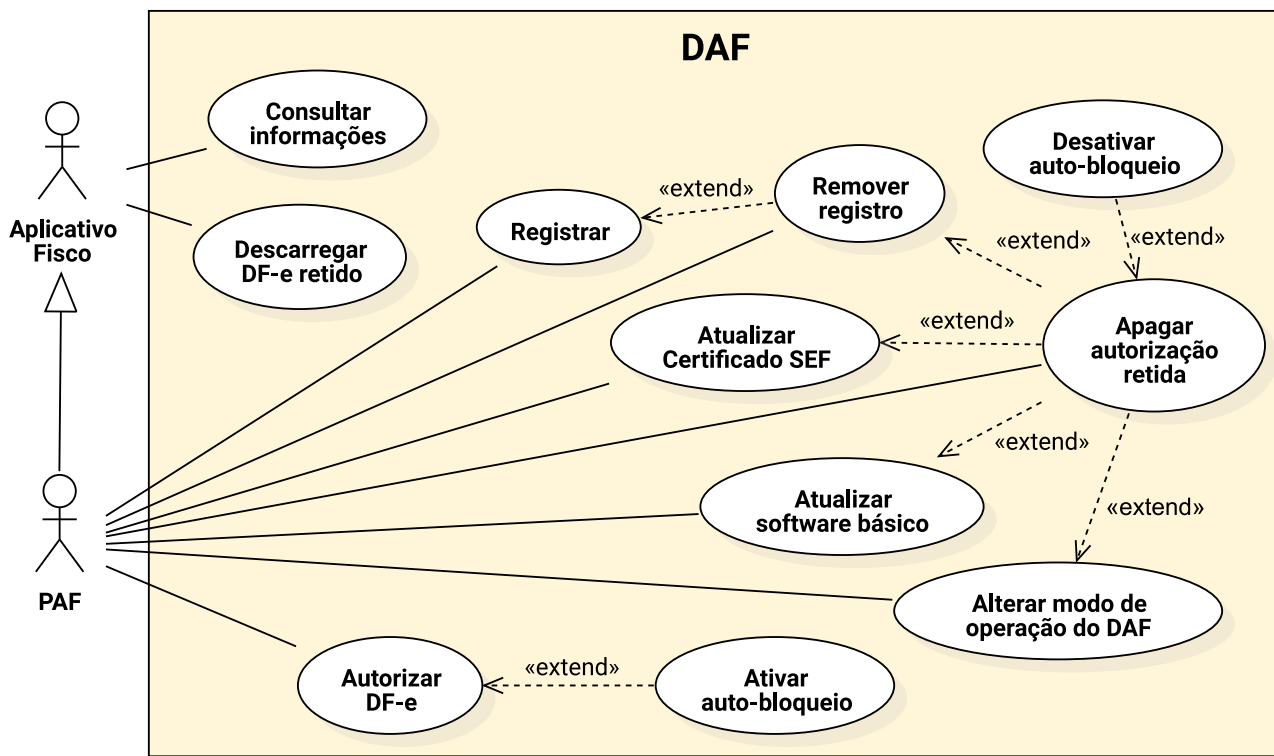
DAF

Aplicativo Fisco

Consultar informações

Descarregar DF-e retido

Desativar auto-bloqueio

Remover registro

«extend»

Registrar

«extend»

«extend»

Atualizar Certificado SEF

«extend»

Apagar autorização retida

«extend»

«extend»

Atualizar software básico

PAF

Alterar modo de operação do DAF

Autorizar DF-e

«extend»

Ativar auto-bloqueio